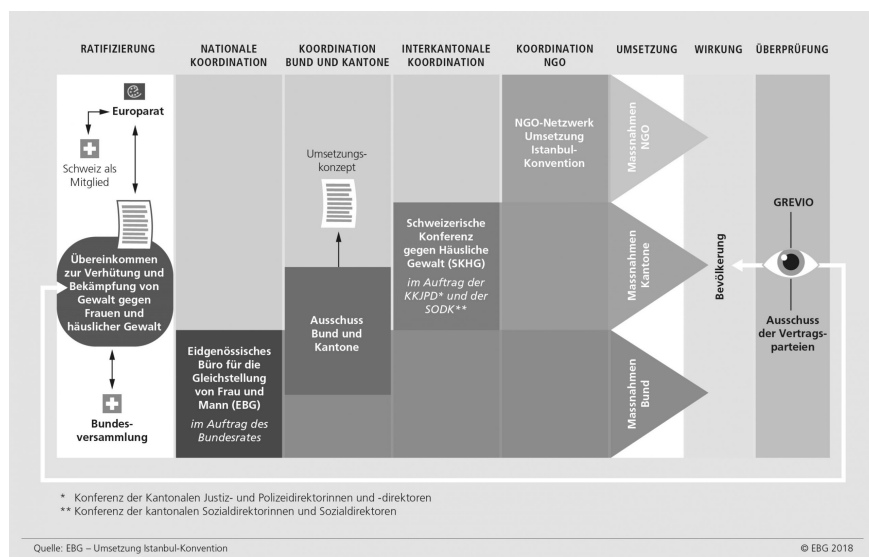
RATIFIZIERUNG

NATIONALE KOORDINATION

KOORDINATION BUND UND KANTONE

INTERKANTONALE KOORDINATION

KOORDINATION NGO

UMSETZUNG

WIRKUNG

ÜBERPRÜFUNG

Europarat

Schweiz als Mitglied

Übereinkommen zur Verhütung und Bekämpfung von Gewalt gegen Frauen und häuslicher Gewalt

Bundesversammlung

Eidgenössisches Büro für die Gleichstellung von Frau und Mann (EBG)

im Auftrag des Bundesrates

Umsetzungskonzept

Ausschuss Bund und Kantone

Schweizerische Konferenz gegen Häusliche Gewalt (SKHG)

im Auftrag der KKJPD* und der SODK**

NGO-Netzwerk Umsetzung Istanbul-Konvention

Massnahmen NGO

Massnahmen Kantone

Massnahmen Bund

Bevölkerung

GREVIO

Ausschuss der Vertragsparteien

* Konferenz der Kantonalen Justiz- und Polizeidirektorinnen und -direktoren
** Konferenz der kantonalen Sozialdirektorinnen und Sozialdirektoren

Quelle: EBG – Umsetzung Istanbul-Konvention

© EBG 2018